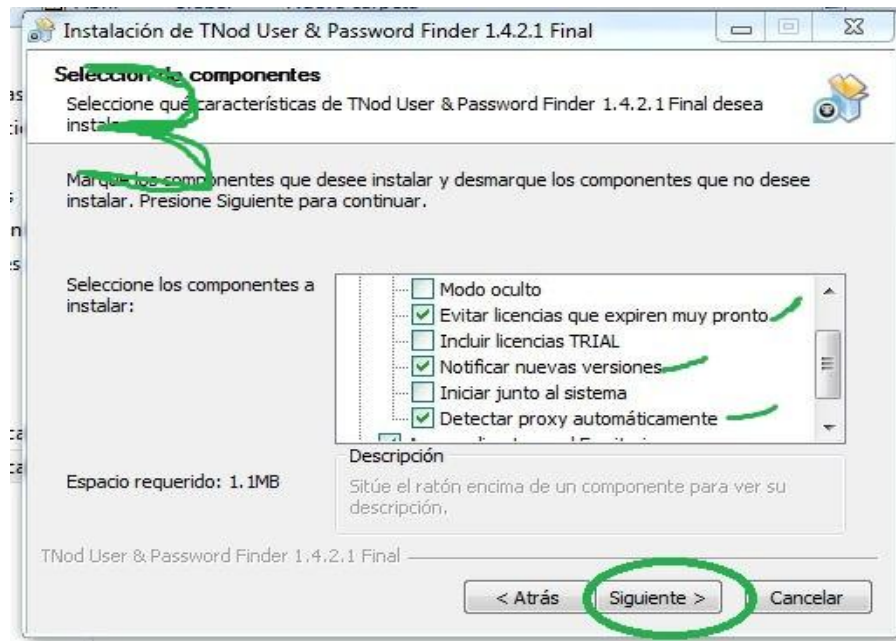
Instalación de TNod User & Password Finder 1.4.2.1 Final

Selección de componentes
Seleccione qué características de TNod User & Password Finder 1.4.2.1 Final desea instalar.

Marque los componentes que desee instalar y desmarque los componentes que no desee instalar. Presione Siguiente para continuar.

Seleccione los componentes a instalar:

Modo oculto
Evitar licencias que expiren muy pronto
Incluir licencias TRIAL
Notificar nuevas versiones
Iniciar junto al sistema
Detectar proxy automáticamente

Espacio requerido: 1.1MB

Descripción
Sitúe el ratón encima de un componente para ver su descripción.

TNod User & Password Finder 1.4.2.1 Final

< Atrás    Siguiente >    Cancelar